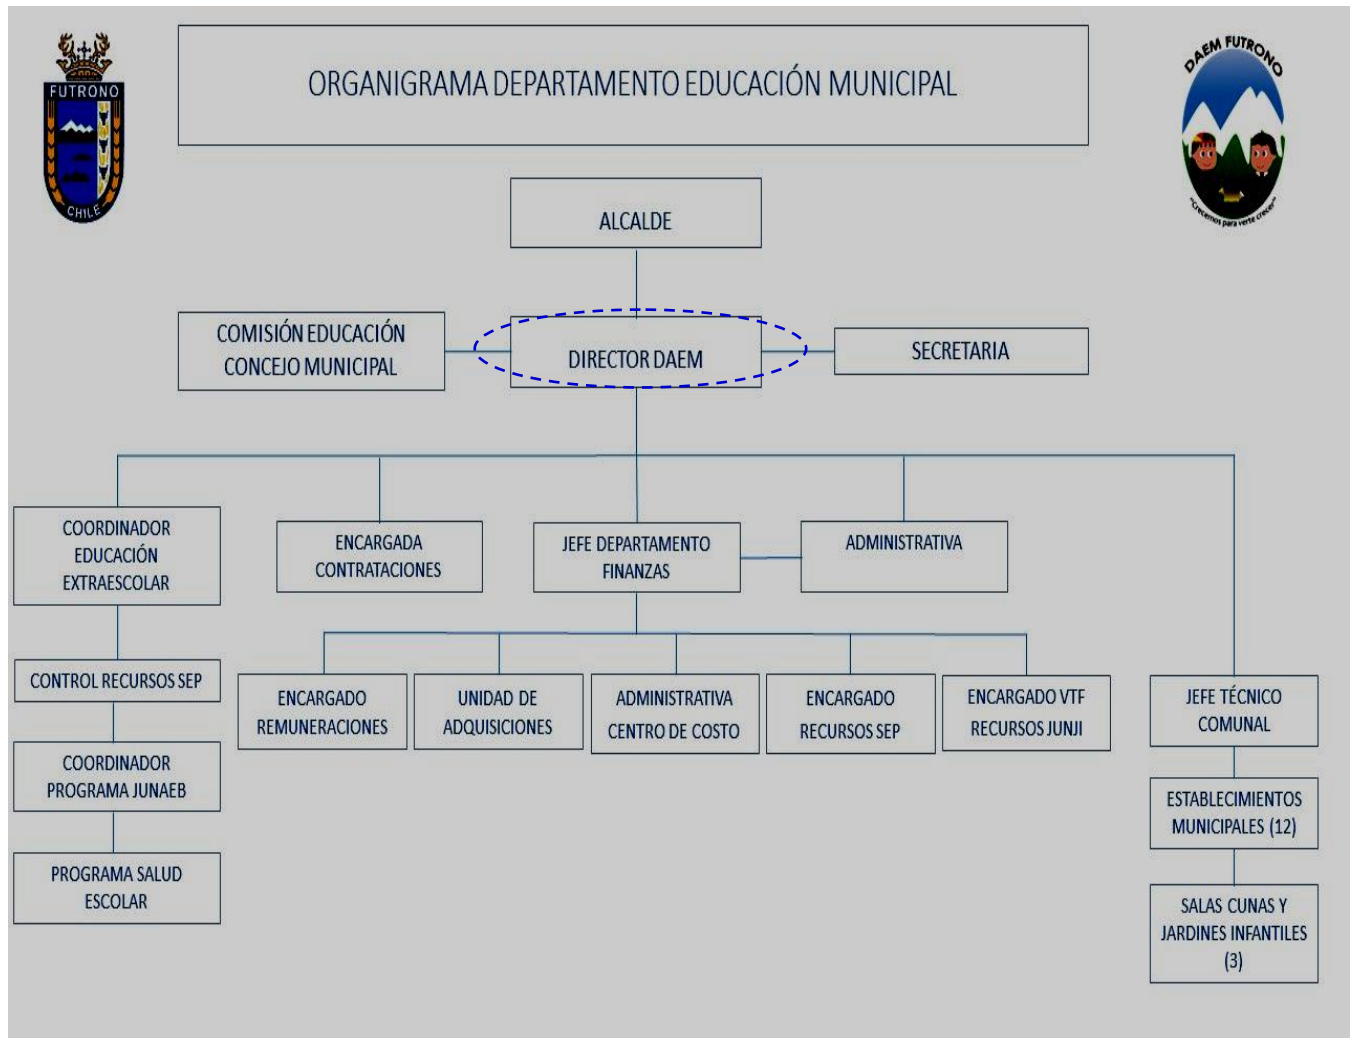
FUTRONO
CHILE

ORGANIGRAMA DEPARTAMENTO EDUCACIÓN MUNICIPAL

DAEM FUTRONO
"Crecemos para verte crecer"

ALCALDE

COMISIÓN EDUCACIÓN CONCEJO MUNICIPAL

DIRECTOR DAEM

SECRETARIA

COORDINADOR EDUCACIÓN EXTRAESCOLAR

ENCARGADA CONTRATACIONES

JEFE DEPARTAMENTO FINANZAS

ADMINISTRATIVA

CONTROL RECURSOS SEP

COORDINADOR PROGRAMA JUNAEB

PROGRAMA SALUD ESCOLAR

ENCARGADO REMUNERACIONES

UNIDAD DE ADQUISICIONES

ADMINISTRATIVA CENTRO DE COSTO

ENCARGADO RECURSOS SEP

ENCARGADO VTF RECURSOS JUNJI

JEFE TÉCNICO COMUNAL

ESTABLECIMIENTOS MUNICIPALES (12)

SALAS CUNAS Y JARDINES INFANTILES (3)